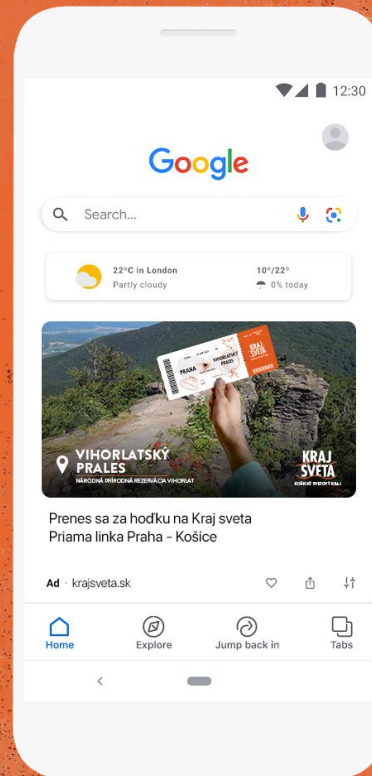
12:30

Google

Search...

22°C in London
Partly cloudy

10°/22°
0% today

PRAHA
KOŠICE
KRAJ SVETA

VIHORLATSKÝ PRALES
NÁRODNÁ PRÍRODNÁ REZERVÁCIA VIHORLAT

KRAJ SVETA
KOŠICKÝ SVET OTVÁRA

Prenes sa za hoďku na Kraj sveta
Priama linka Praha - Košice

Ad · krajsveta.sk

Home
Explore
Jump back in
Tabs